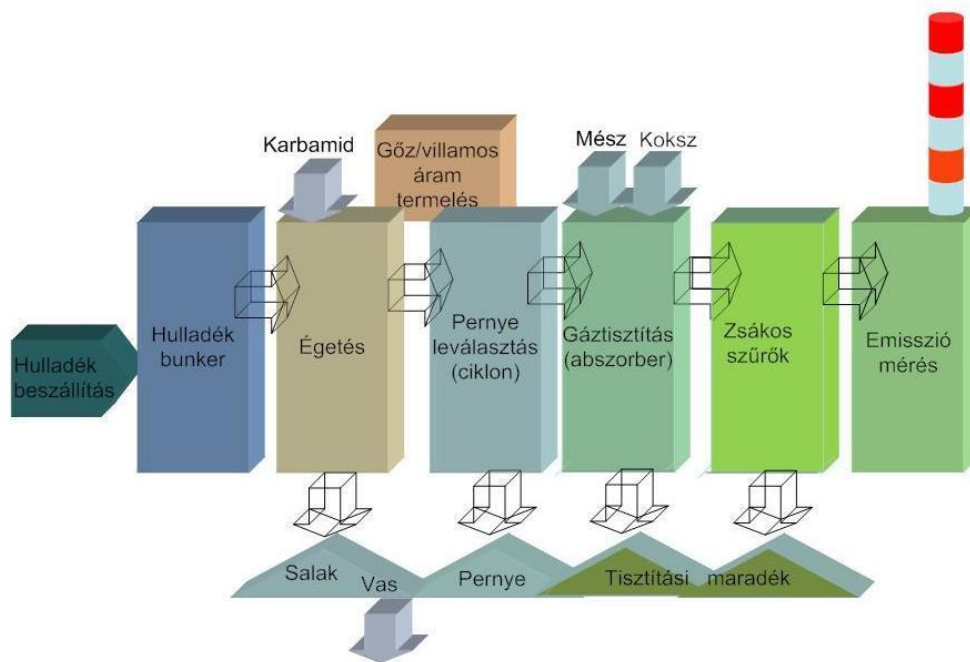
Karbamid

Gőz/villamos áram termelés

Mész Koksz

Hulladék beszállítás

Hulladék bunker

Égetés

Pernye leválasztás (ciklon)

Gáztisztítás (abszorber)

Zsákos szűrők

Emisszió mérés

Salak Vas

Pernye

Tisztítási maradék